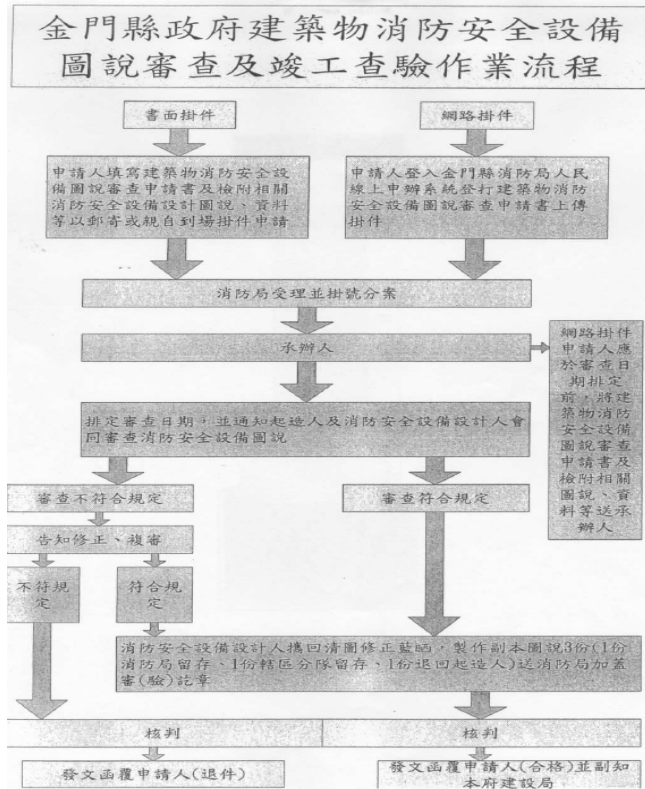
金門縣政府建築物消防安全設備圖說審查及竣工查驗作業流程

書面掛件

網路掛件

申請人填寫建築物消防安全設備圖說審查申請書及檢附相關消防安全設備設計圖說、資料等以郵寄或親自到場掛件申請

申請人登入金門縣消防局人民線上申辦系統登打建築物消防安全設備圖說審查申請書上傳掛件

消防局受理並掛號分案

承辦人

網路掛件申請人應於審查日期排定前，將建築物消防安全設備圖說審查申請書及檢附相關圖說、資料等送承辦人

排定審查日期，並通知起造人及消防安全設備設計人會同審查消防安全設備圖說

審查不符合規定

審查符合規定

告知修正、複審

不符規定

符合規定

消防安全設備設計人攜回清圖修正藍晒，製作副本圖說3份(1份消防局留存、1份轄區分隊留存、1份退回起造人)送消防局加蓋審(驗)訖章

核判

核判

發文函覆申請人(退件)

發文函覆申請人(合格)並副知本府建設局